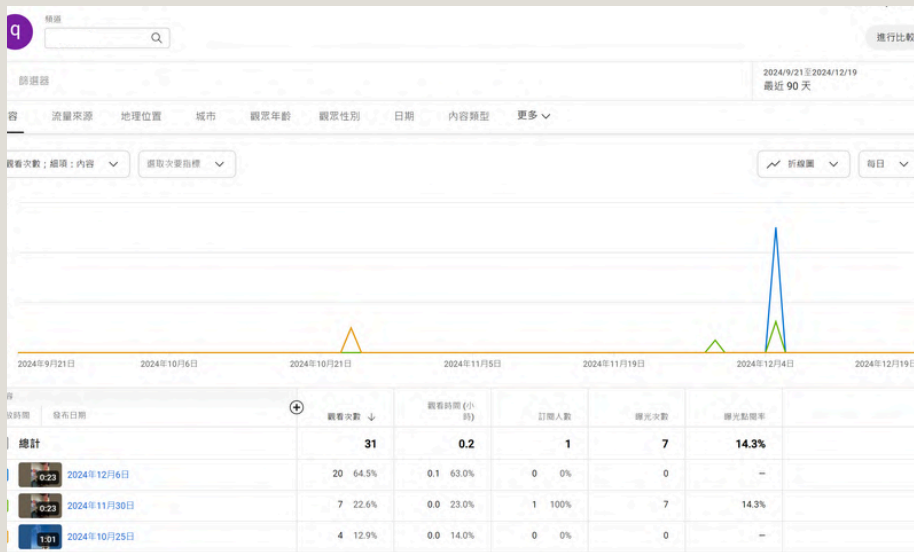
q

頻道

進行比較

篩選器

2024/9/21至2024/12/19
最近 90 天

容 流量來源 地理位置 城市 觀眾年齡 觀眾性別 日期 內容類型 更多

觀看次數；細項：內容

選取次要指標

折線圖

每日

2024年9月21日 2024年10月6日 2024年10月21日 2024年11月5日 2024年11月19日 2024年12月4日 2024年12月19日

| 容 放時間 發布日期 | 觀看次數 ↓ | 觀看時間 (小時) | 訂閱人數 | 曝光次數 | 曝光點閱率 |
|---|---|---|---|---|---|
| 總計 | 31 | 0.2 | 1 | 7 | 14.3% |
| 0:23 2024年12月6日 | 20 64.5% | 0.1 63.0% | 0 0% | 0 | – |
| 0:23 2024年11月30日 | 7 22.6% | 0.0 23.0% | 1 100% | 7 | 14.3% |
| 1:01 2024年10月25日 | 4 12.9% | 0.0 14.0% | 0 0% | 0 | – |